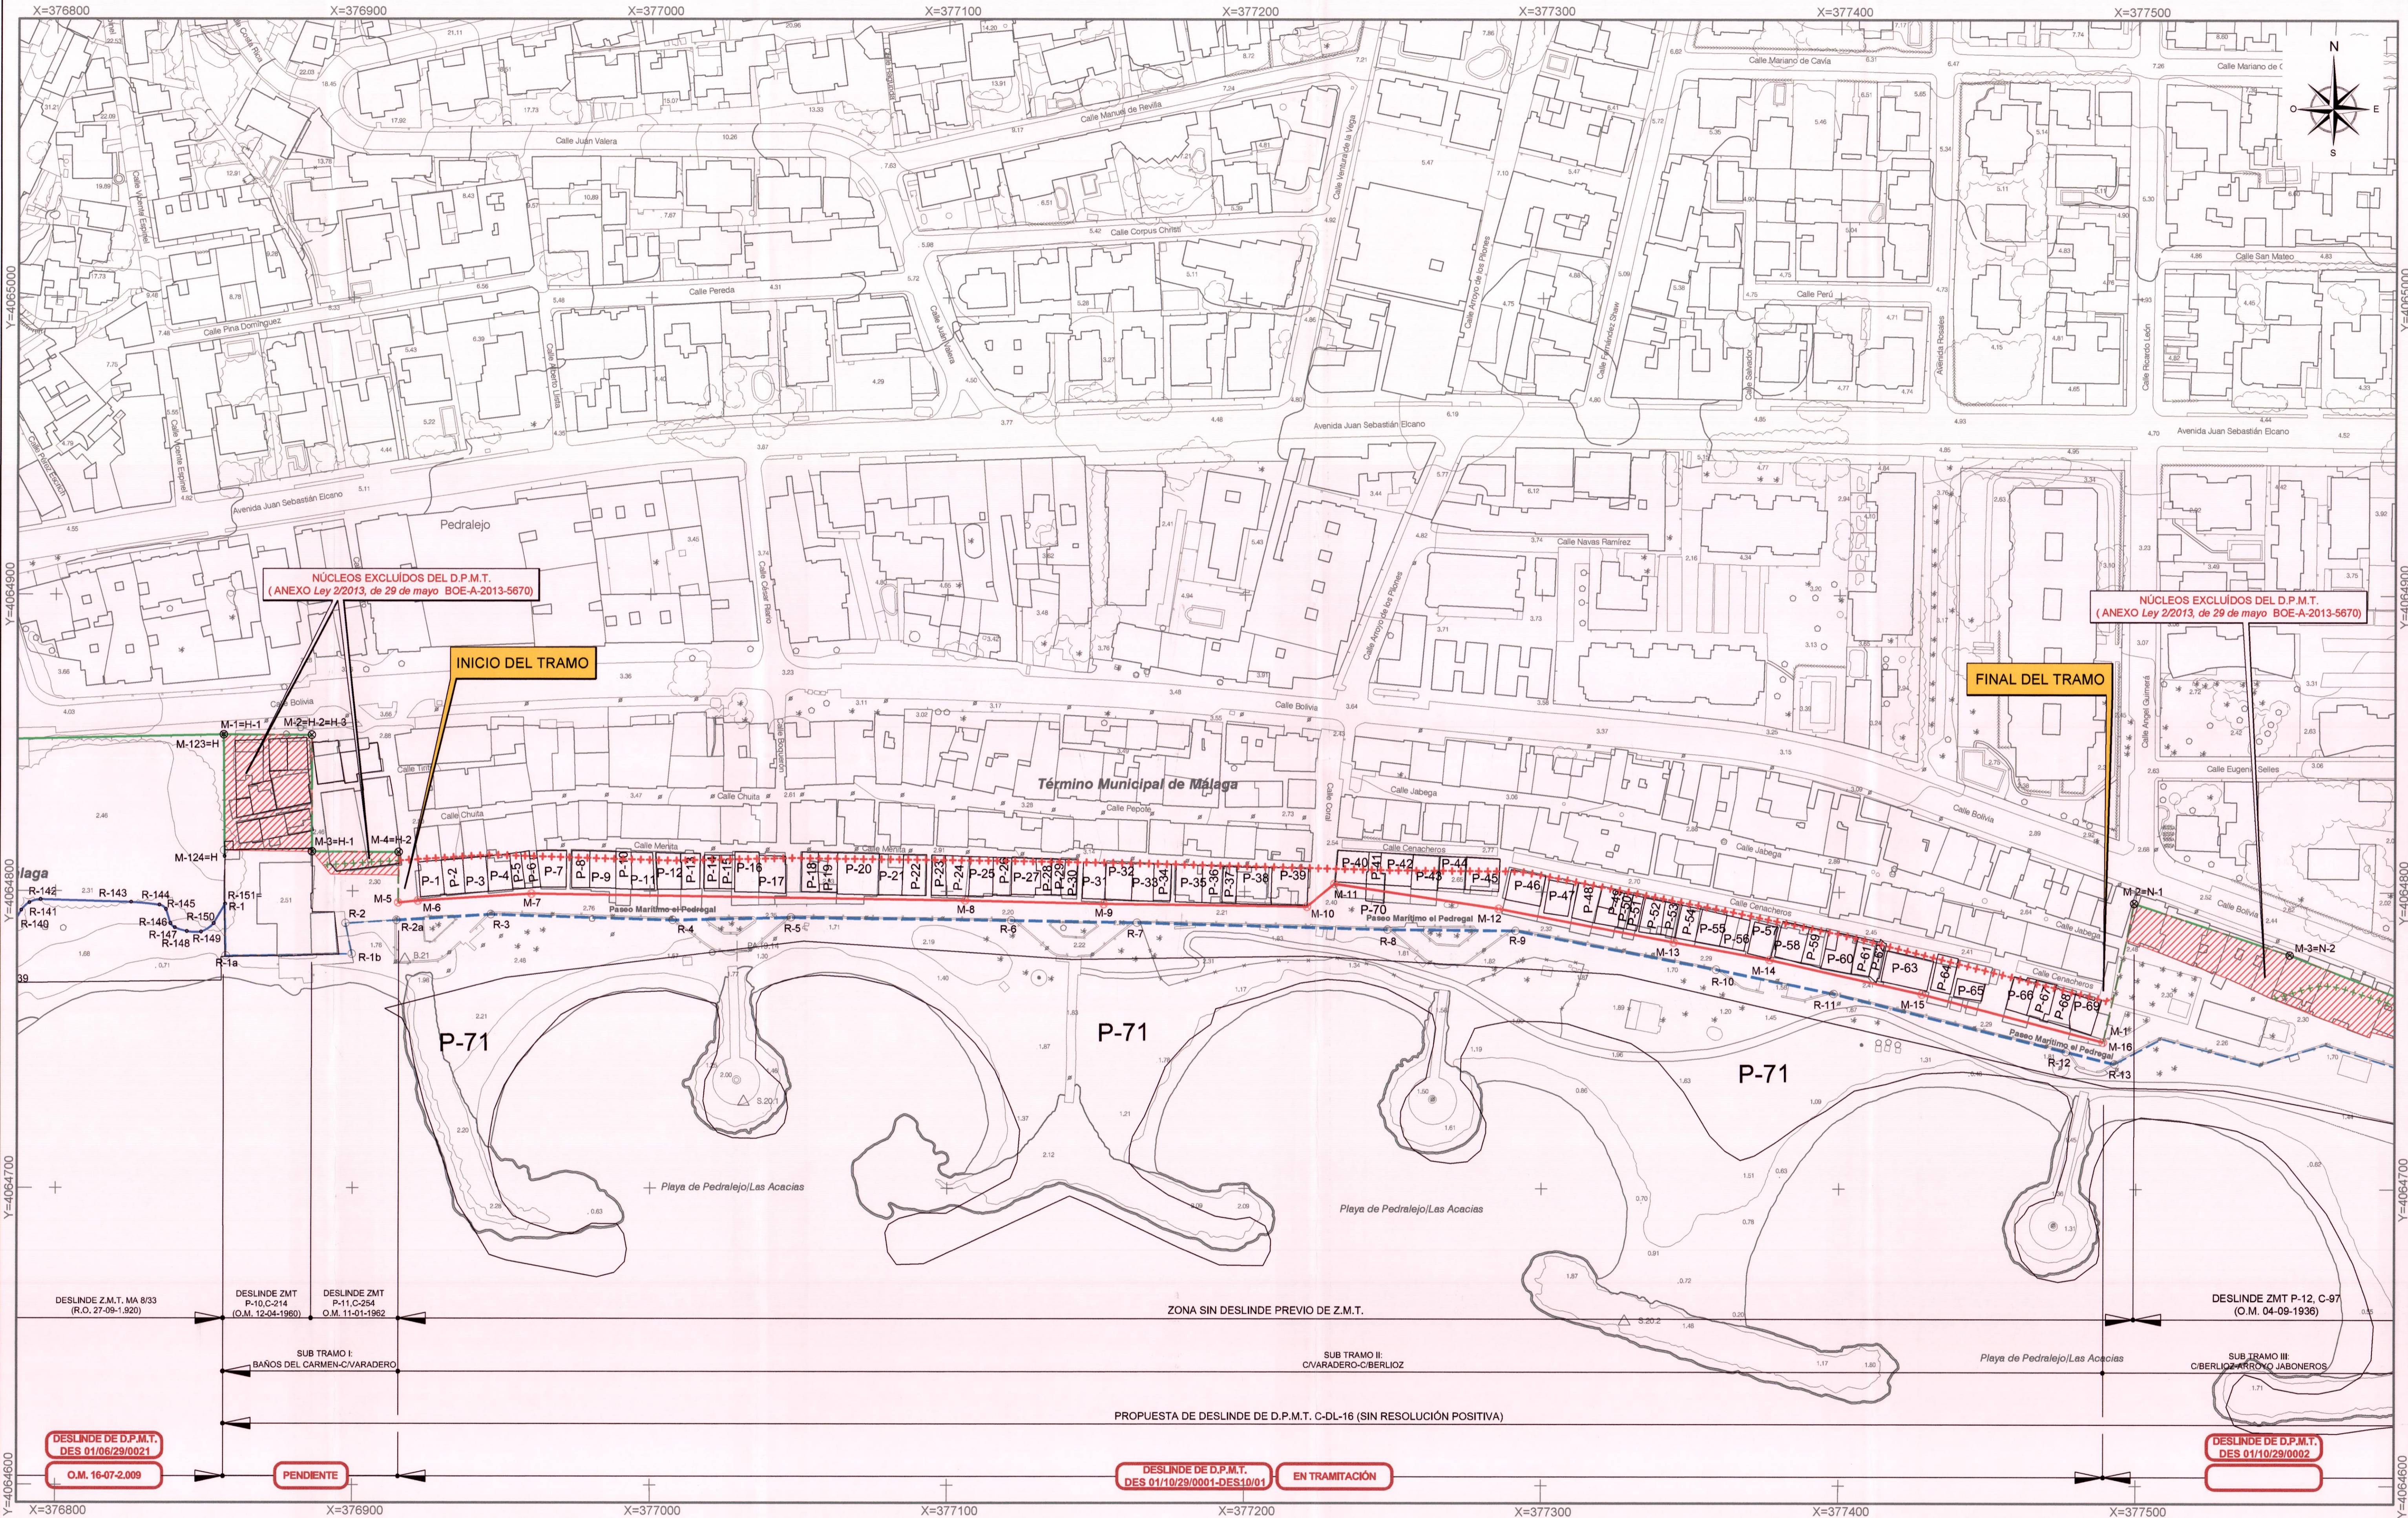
X=376800
X=376900
X=377000
X=377100
X=377200
X=377300
X=377400
X=377500

N
O
E
S

Calle Mariano de Cavia
Calle Manuel de Revilla
Calle Juan Valera
Calle Corpus Christi
Calle Pereda
Calle Pina Domínguez
Calle Perú
Calle San Mateo
Avenida Juan Sebastián Elcano
Pedralejo
Calle Navas Ramírez
Calle Bolivia
Calle Chuita
Calle Pepote
Calle Jabega
Calle Cenacheros
Calle Merlita
Calle Eugenio Selles
Calle Ángel Guimerá
Calle Varadero
Calle Coral
Paseo Marítimo el Pedregal
Término Municipal de Málaga
Málaga

Y=4064900
Y=4064800
Y=4064700
Y=4064600
Y=4065000

NÚCLEOS EXCLUÍDOS DEL D.P.M.T.
( ANEXO Ley 2/2013, de 29 de mayo BOE-A-2013-5670)

NÚCLEOS EXCLUÍDOS DEL D.P.M.T.
( ANEXO Ley 2/2013, de 29 de mayo BOE-A-2013-5670)

INICIO DEL TRAMO
FINAL DEL TRAMO

M-1=H-1
M-2=H-2=H-3
M-123=H
M-124=H
M-3=H-1
M-4=H-2
M-5
M-6
M-7
M-8
M-9
M-10
M-11
M-12
M-13
M-14
M-15
M-16
M-1
M-2=N-1
M-3=N-2

R-1
R-1a
R-1b
R-2
R-2a
R-3
R-4
R-5
R-6
R-7
R-8
R-9
R-10
R-11
R-12
R-13
R-141
R-142
R-143
R-144
R-145
R-146
R-147
R-148
R-149
R-150
R-151

P-1 P-2 P-3 P-4 P-5 P-6 P-7 P-8 P-9 P-10 P-11 P-12 P-13 P-14 P-15 P-16 P-17 P-18 P-19 P-20 P-21 P-22 P-23 P-24 P-25 P-26 P-27 P-28 P-29 P-30 P-31 P-32 P-33 P-34 P-35 P-36 P-37 P-38 P-39 P-40 P-41 P-42 P-43 P-44 P-45 P-46 P-47 P-48 P-49 P-50 P-51 P-52 P-53 P-54 P-55 P-56 P-57 P-58 P-59 P-60 P-61 P-62 P-63 P-64 P-65 P-66 P-67 P-68 P-69 P-70
P-71
P-71
P-71

Playa de Pedralejo/Las Acacias
Playa de Pedralejo/Las Acacias
Playa de Pedralejo/Las Acacias

DESLINDE Z.M.T. MA 8/33
(R.O. 27-09-1.920)

DESLINDE ZMT
P-10,C-214
(O.M. 12-04-1960)

DESLINDE ZMT
P-11,C-254
O.M. 11-01-1962

ZONA SIN DESLINDE PREVIO DE Z.M.T.

DESLINDE ZMT P-12, C-97
(O.M. 04-09-1936)

SUB TRAMO I:
BAÑOS DEL CARMEN-C/VARADERO

SUB TRAMO II:
C/VARADERO-C/BERLIOZ

SUB TRAMO III:
C/BERLIOZ-ARROYO JABONEROS

PROPUESTA DE DESLINDE DE D.P.M.T. C-DL-16 (SIN RESOLUCIÓN POSITIVA)

DESLINDE DE D.P.M.T.
DES 01/06/29/0021

O.M. 16-07-2.009

PENDIENTE

DESLINDE DE D.P.M.T.
DES 01/10/29/0001-DES10/01

EN TRAMITACIÓN

DESLINDE DE D.P.M.T.
DES 01/10/29/0002